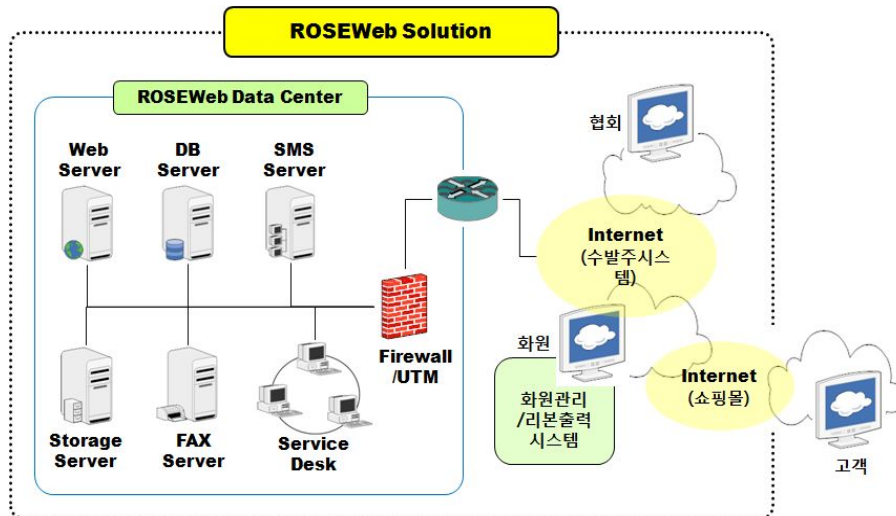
ROSEWeb Solution

ROSEWeb Data Center

Web Server

DB Server

SMS Server

Storage Server

FAX Server

Service Desk

Firewall /UTM

협회

Internet (수발주시스템)

화원

화원관리 /리본출력 시스템

Internet (쇼핑몰)

고객